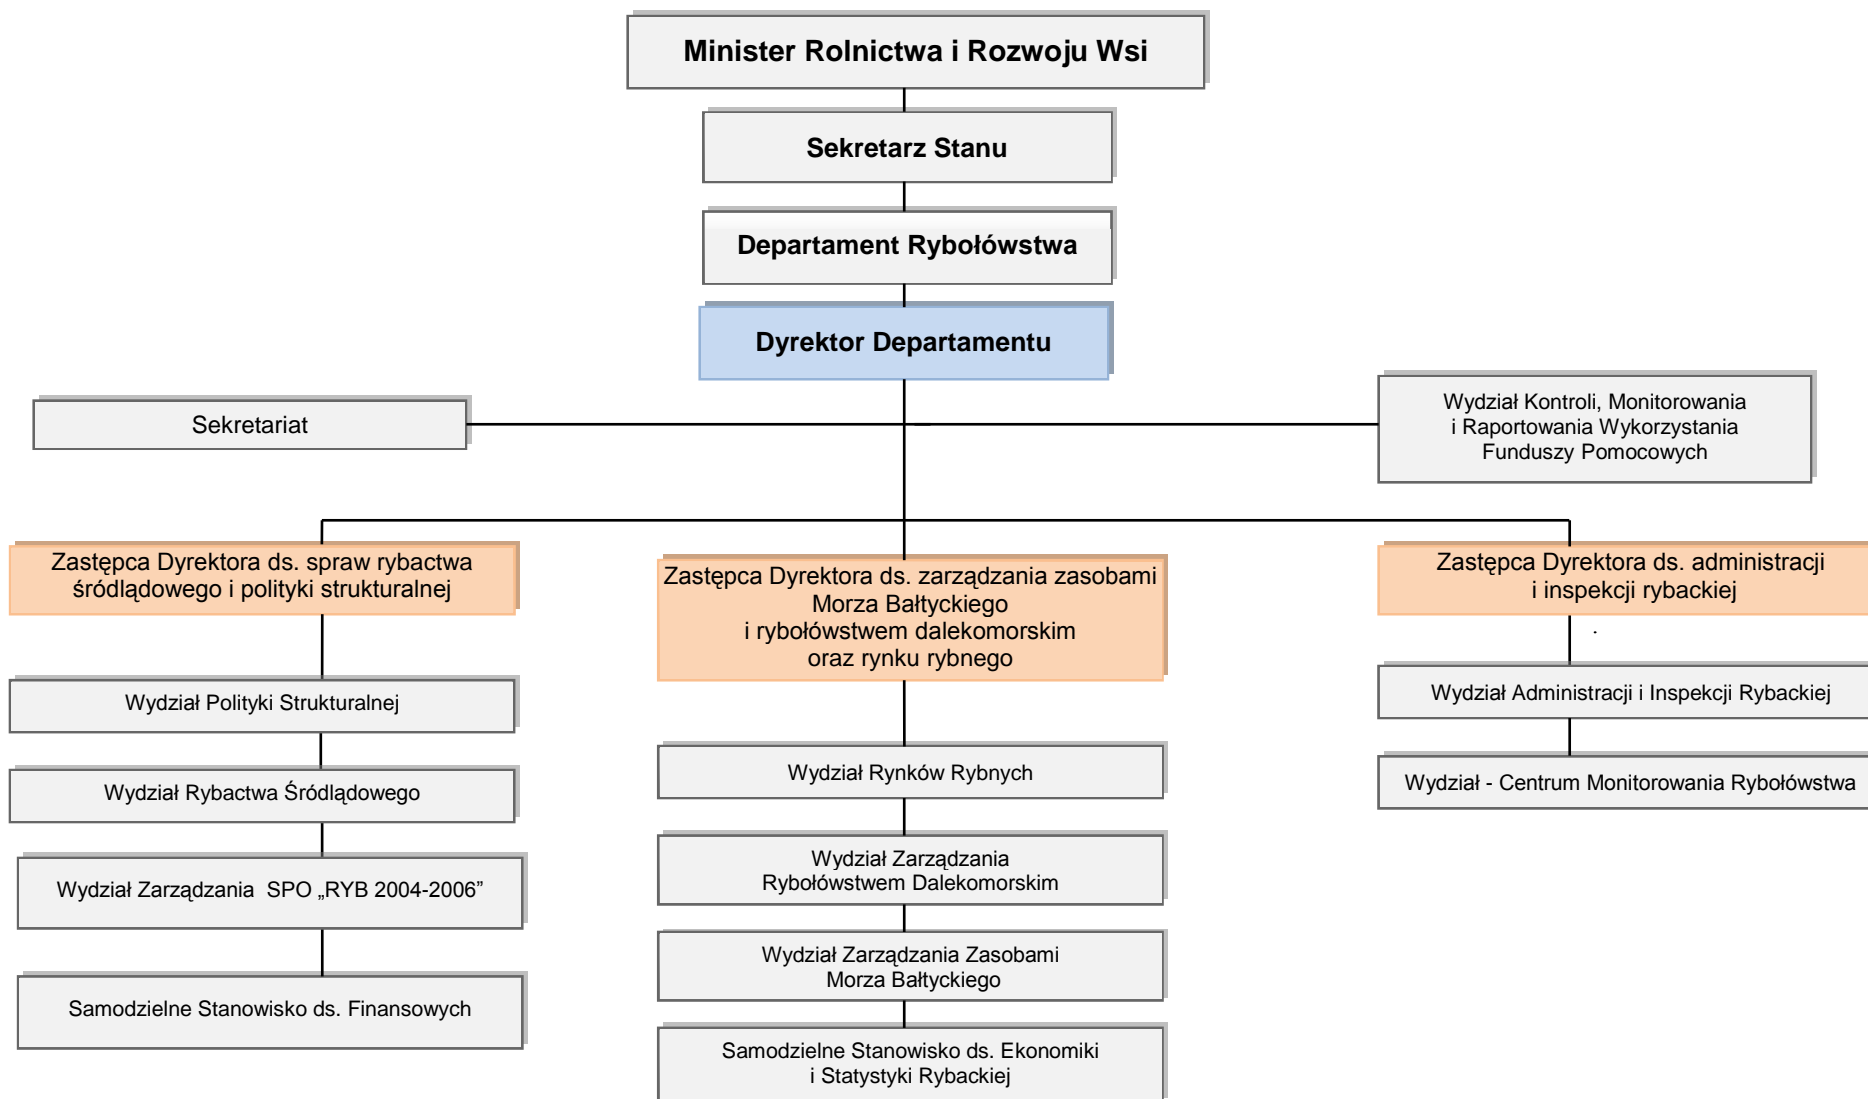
Minister Rolnictwa i Rozwoju Wsi

Sekretarz Stanu

Departament Rybołówstwa

Dyrektor Departamentu

Sekretariat

Wydział Kontroli, Monitorowania i Raportowania Wykorzystania Funduszy Pomocowych

Zastępca Dyrektora ds. spraw rybactwa śródlądowego i polityki strukturalnej

Wydział Polityki Strukturalnej

Wydział Rybactwa Śródlądowego

Wydział Zarządzania SPO „RYB 2004-2006”

Samodzielne Stanowisko ds. Finansowych

Zastępca Dyrektora ds. zarządzania zasobami Morza Bałtyckiego i rybołówstwem dalekomorskim oraz rynku rybnego

Wydział Rynków Rybnych

Wydział Zarządzania Rybołówstwem Dalekomorskim

Wydział Zarządzania Zasobami Morza Bałtyckiego

Samodzielne Stanowisko ds. Ekonomiki i Statystyki Rybackiej

Zastępca Dyrektora ds. administracji i inspekcji rybackiej

.

Wydział Administracji i Inspekcji Rybackiej

Wydział - Centrum Monitorowania Rybołówstwa